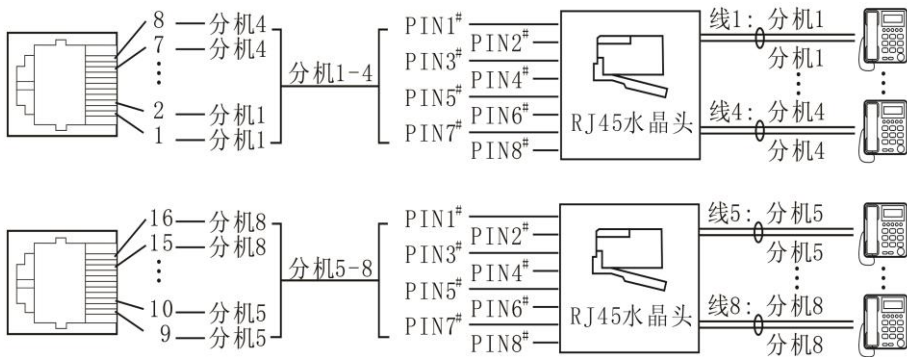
8 — 分机4
7 — 分机4
⋮
2 — 分机1
1 — 分机1

分机1-4

PIN1$^{\#}$
PIN2$^{\#}$
PIN3$^{\#}$
PIN4$^{\#}$
PIN5$^{\#}$
PIN6$^{\#}$
PIN7$^{\#}$
PIN8$^{\#}$

RJ45水晶头

线1: 分机1
分机1
⋮
线4: 分机4
分机4

16 — 分机8
15 — 分机8
⋮
10 — 分机5
9 — 分机5

分机5-8

PIN1$^{\#}$
PIN2$^{\#}$
PIN3$^{\#}$
PIN4$^{\#}$
PIN5$^{\#}$
PIN6$^{\#}$
PIN7$^{\#}$
PIN8$^{\#}$

RJ45水晶头

线5: 分机5
分机5
⋮
线8: 分机8
分机8